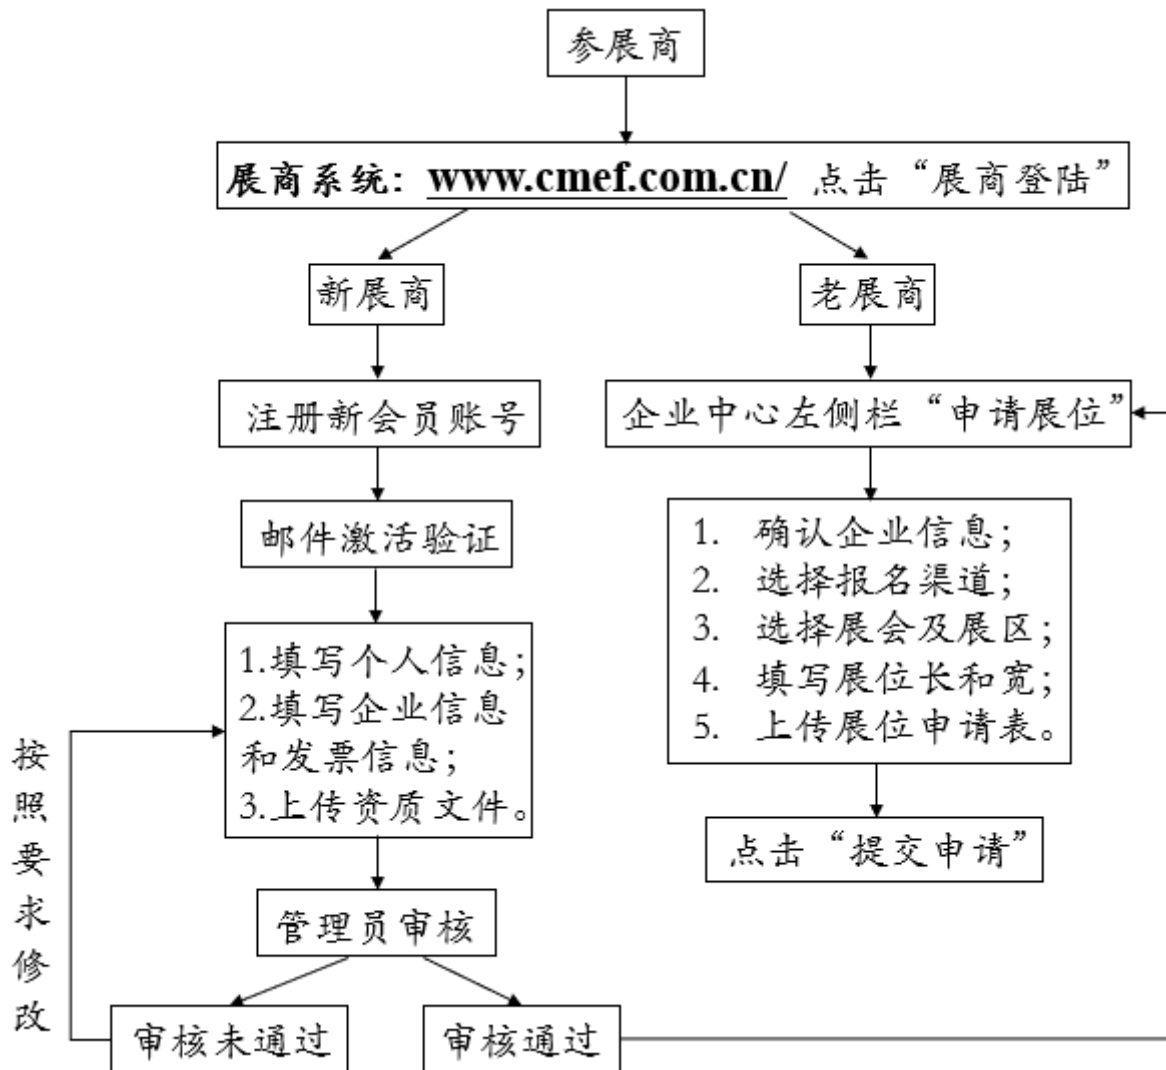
参展商

展商系统：www.cmef.com.cn/ 点击“展商登陆”

新展商

老展商

注册新会员账号

企业中心左侧栏“申请展位”

邮件激活验证

1. 确认企业信息；
2. 选择报名渠道；
3. 选择展会及展区；
4. 填写展位长和宽；
5. 上传展位申请表。

1.填写个人信息；
2.填写企业信息和发票信息；
3.上传资质文件。

点击“提交申请”

按照要求修改

管理员审核

审核未通过

审核通过